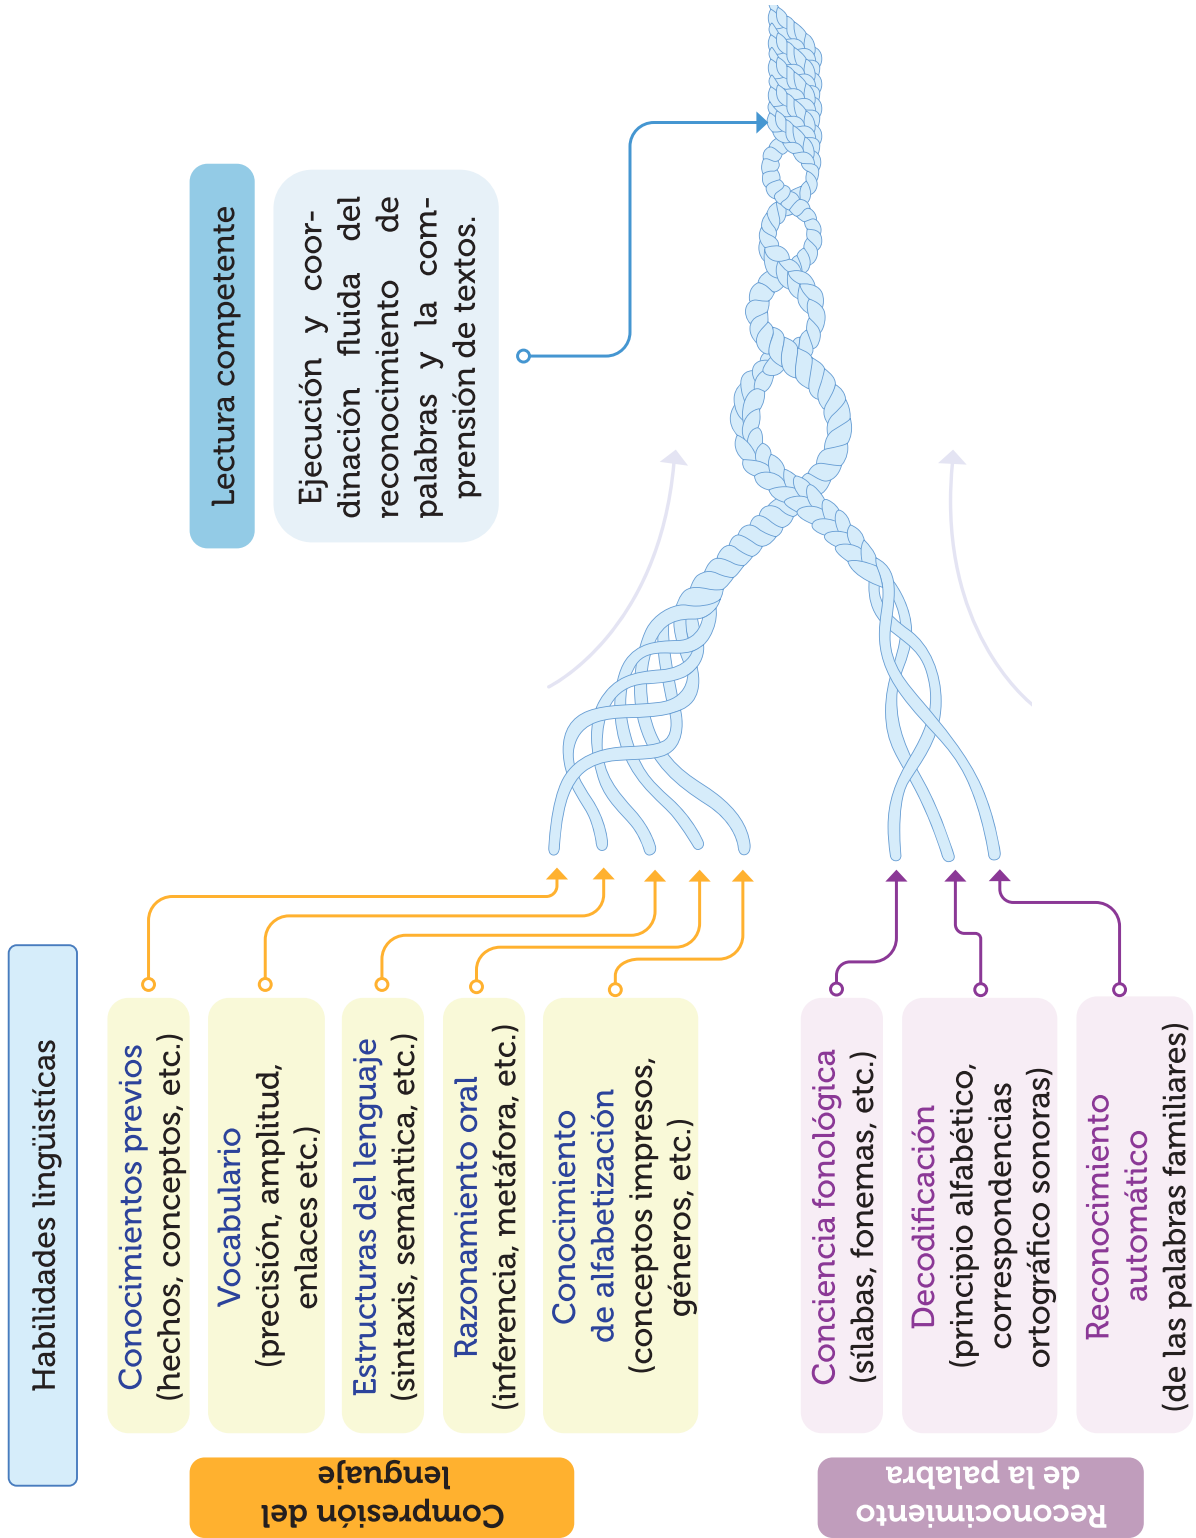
Lectura competente

Ejecución y coordinación fluida del reconocimiento de palabras y la comprensión de textos.

Habilidades lingüísticas

Conocimientos previos (hechos, conceptos, etc.)

Vocabulario (precisión, amplitud, enlaces etc.)

Estructuras del lenguaje (sintaxis, semántica, etc.)

Razonamiento oral (inferencia, metáfora, etc.)

Conocimiento de alfabetización (conceptos impresos, géneros, etc.)

Conciencia fonológica (sílabas, fonemas, etc.)

Decodificación (principio alfabético, correspondencias ortográfico sonoras)

Reconocimiento automático (de las palabras familiares)

Compresión del lenguaje

Reconocimiento de la palabra